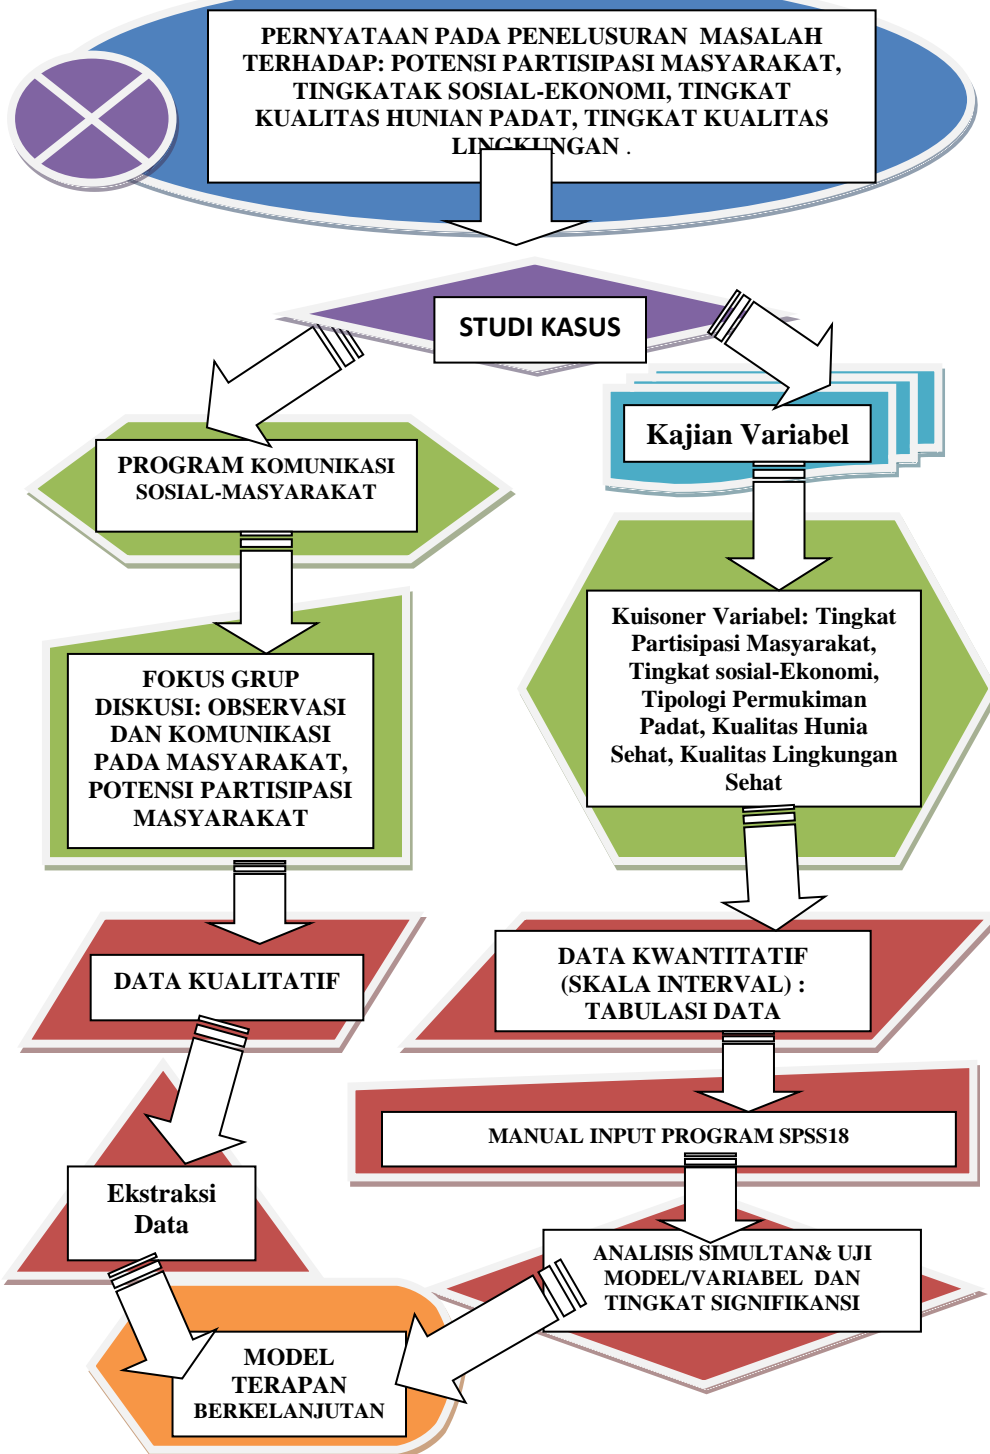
PERNYATAAN PADA PENELUSURAN MASALAH TERHADAP: POTENSI PARTISIPASI MASYARAKAT, TINGKATAK SOSIAL-EKONOMI, TINGKAT KUALITAS HUNIAN PADAT, TINGKAT KUALITAS LINGKUNGAN .

STUDI KASUS

PROGRAM KOMUNIKASI SOSIAL-MASYARAKAT

Kajian Variabel

FOKUS GRUP DISKUSI: OBSERVASI DAN KOMUNIKASI PADA MASYARAKAT, POTENSI PARTISIPASI MASYARAKAT

Kuisoner Variabel: Tingkat Partisipasi Masyarakat, Tingkat sosial-Ekonomi, Tipologi Permukiman Padat, Kualitas Hunia Sehat, Kualitas Lingkungan Sehat

DATA KUALITATIF

DATA KWANTITATIF (SKALA INTERVAL) : TABULASI DATA

MANUAL INPUT PROGRAM SPSS18

Ekstraksi Data

ANALISIS SIMULTAN& UJI MODEL/VARIABEL DAN TINGKAT SIGNIFIKANSI

MODEL TERAPAN BERKELANJUTAN